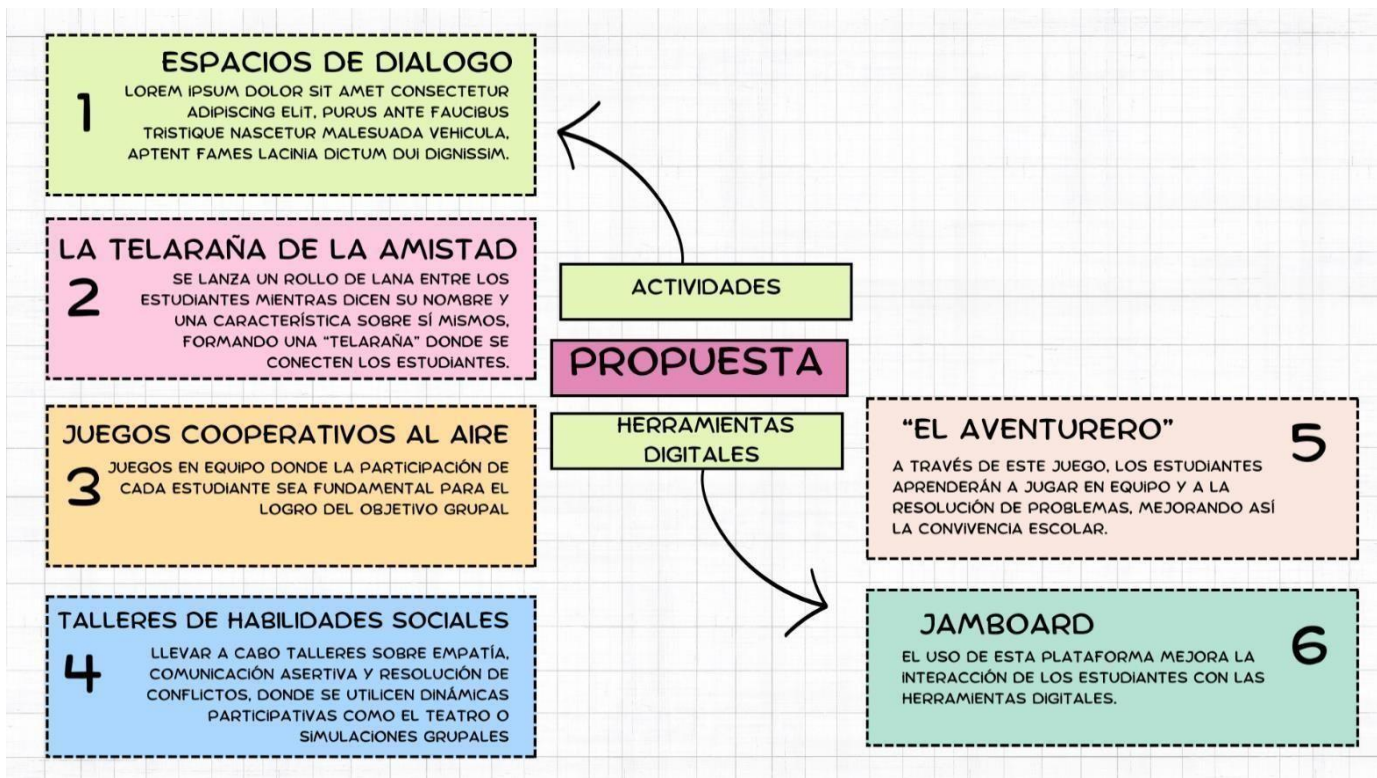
ESPACIOS DE DIALOGO

1

LOREM IPSUM DOLOR SIT AMET CONSECTETUR ADIPISCING ELIT, PURUS ANTE FAUCIBUS TRISTIQUE NASCETUR MALESUADA VEHICULA, APTENT FAMES LACINIA DICTUM DUI DIGNISSIM.

LA TELARAÑA DE LA AMISTAD

2

SE LANZA UN ROLLO DE LANA ENTRE LOS ESTUDIANTES MIENTRAS DICEN SU NOMBRE Y UNA CARACTERÍSTICA SOBRE SÍ MISMOS, FORMANDO UNA "TELARAÑA" DONDE SE CONECTEN LOS ESTUDIANTES.

JUEGOS COOPERATIVOS AL AIRE

3

JUEGOS EN EQUIPO DONDE LA PARTICIPACIÓN DE CADA ESTUDIANTE SEA FUNDAMENTAL PARA EL LOGRO DEL OBJETIVO GRUPAL

TALLERES DE HABILIDADES SOCIALES

4

LLEVAR A CABO TALLERES SOBRE EMPATÍA, COMUNICACIÓN ASERTIVA Y RESOLUCIÓN DE CONFLICTOS, DONDE SE UTILICEN DINÁMICAS PARTICIPATIVAS COMO EL TEATRO O SIMULACIONES GRUPALES

ACTIVIDADES

PROPUESTA

HERRAMIENTAS DIGITALES

"EL AVENTURERO"

5

A TRAVÉS DE ESTE JUEGO, LOS ESTUDIANTES APRENDERÁN A JUGAR EN EQUIPO Y A LA RESOLUCIÓN DE PROBLEMAS, MEJORANDO ASÍ LA CONVIVENCIA ESCOLAR.

JAMBOARD

6

EL USO DE ESTA PLATAFORMA MEJORA LA INTERACCIÓN DE LOS ESTUDIANTES CON LAS HERRAMIENTAS DIGITALES.